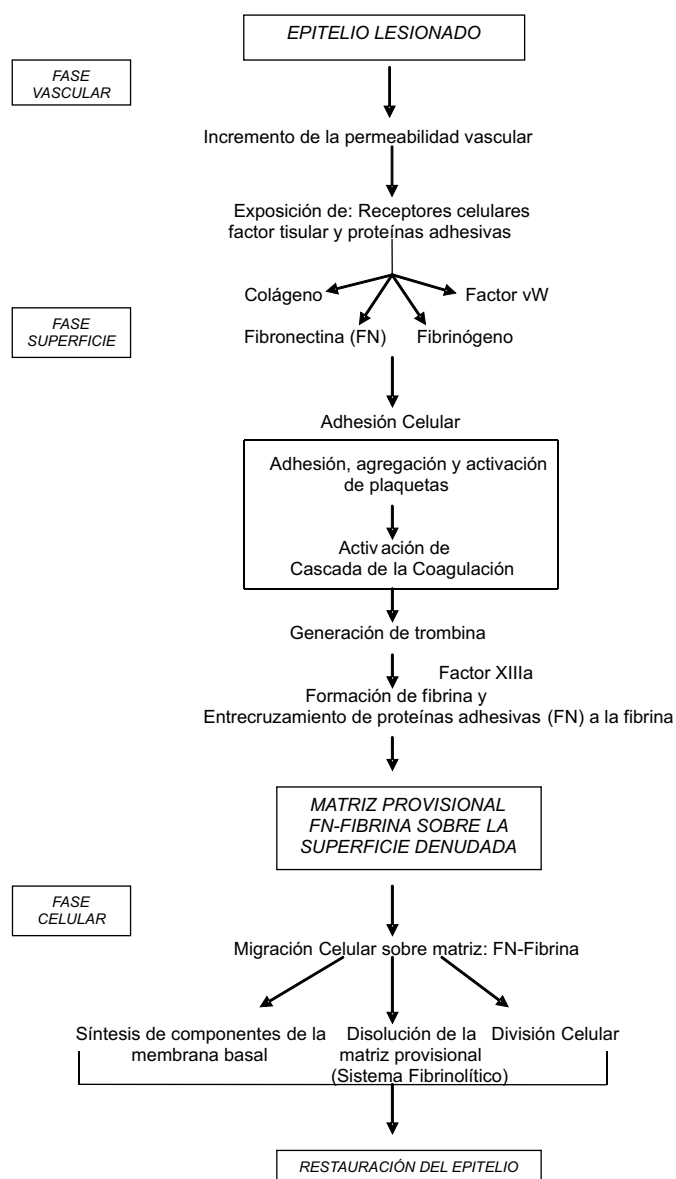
EPITELIO LESIONADO

FASE VASCULAR

Incremento de la permeabilidad vascular

Exposición de: Receptores celulares factor tisular y proteínas adhesivas

Colágeno

Factor vW

FASE SUPERFICIE

Fibronectina (FN)

Fibrinógeno

Adhesión Celular

Adhesión, agregación y activación de plaquetas

Activ ación de Cascada de la Coagulación

Generación de trombina

Factor XIIIa

Formación de fibrina y Entrecruzamiento de proteínas adhesivas (FN) a la fibrina

MATRIZ PROVISIONAL FN-FIBRINA SOBRE LA SUPERFICIE DENUDADA

FASE CELULAR

Migración Celular sobre matriz: FN-Fibrina

Síntesis de componentes de la membrana basal

Disolución de la matriz provisional (Sistema Fibrinolítico)

División Celular

RESTAURACIÓN DEL EPITELIO